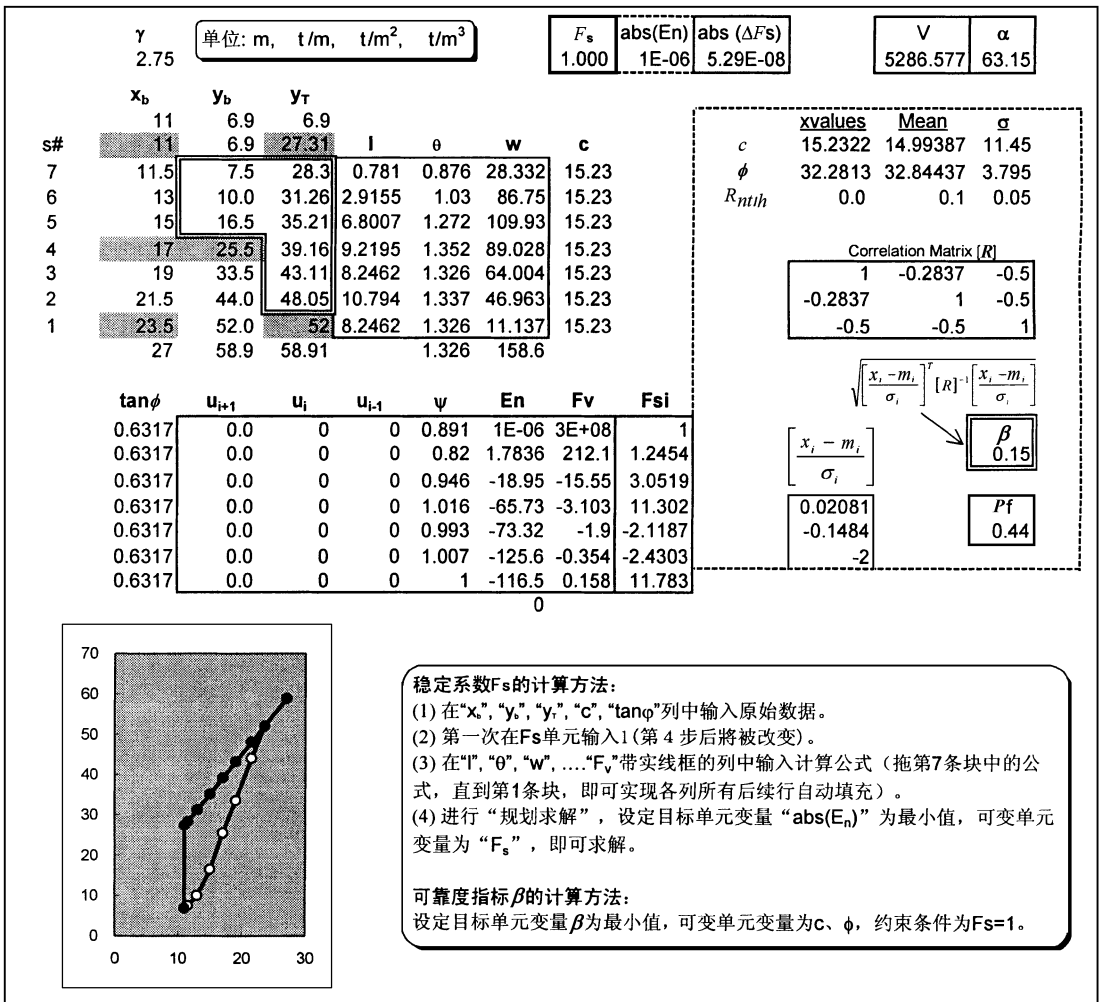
$\gamma$
2.75

单位: m, t/m, t/m$^2$, t/m$^3$

| $F_s$ | abs(En) | abs ($\Delta Fs$) |
|---|---|---|
| 1.000 | 1E-06 | 5.29E-08 |

| V | $\alpha$ |
|---|---|
| 5286.577 | 63.15 |

| s# | $x_b$ | $y_b$ | $y_T$ | l | $\theta$ | w | c |
|---|---|---|---|---|---|---|---|
| | 11 | 6.9 | 6.9 | | | | |
| | 11 | 6.9 | 27.31 | | | | |
| 7 | 11.5 | 7.5 | 28.3 | 0.781 | 0.876 | 28.332 | 15.23 |
| 6 | 13 | 10.0 | 31.26 | 2.9155 | 1.03 | 86.75 | 15.23 |
| 5 | 15 | 16.5 | 35.21 | 6.8007 | 1.272 | 109.93 | 15.23 |
| 4 | 17 | 25.5 | 39.16 | 9.2195 | 1.352 | 89.028 | 15.23 |
| 3 | 19 | 33.5 | 43.11 | 8.2462 | 1.326 | 64.004 | 15.23 |
| 2 | 21.5 | 44.0 | 48.05 | 10.794 | 1.337 | 46.963 | 15.23 |
| 1 | 23.5 | 52.0 | 52 | 8.2462 | 1.326 | 11.137 | 15.23 |
| | 27 | 58.9 | 58.91 | | 1.326 | 158.6 | |

| | xvalues | Mean | $\sigma$ |
|---|---|---|---|
| $c$ | 15.2322 | 14.99387 | 11.45 |
| $\phi$ | 32.2813 | 32.84437 | 3.795 |
| $R_{ntth}$ | 0.0 | 0.1 | 0.05 |

Correlation Matrix [$R$]

| | | |
|---|---|---|
| 1 | -0.2837 | -0.5 |
| -0.2837 | 1 | -0.5 |
| -0.5 | -0.5 | 1 |

$\sqrt{\left[\frac{x_i-m_i}{\sigma_i}\right]^T [R]^{-1} \left[\frac{x_i-m_i}{\sigma_i}\right]}$

$\beta$
0.15

$\left[\frac{x_i - m_i}{\sigma_i}\right]$

| |
|---|
| 0.02081 |
| -0.1484 |
| -2 |

$Pf$
0.44

| tan$\phi$ | $u_{i+1}$ | $u_i$ | $u_{i-1}$ | $\psi$ | En | Fv | Fsi |
|---|---|---|---|---|---|---|---|
| 0.6317 | 0.0 | 0 | 0 | 0.891 | 1E-06 | 3E+08 | 1 |
| 0.6317 | 0.0 | 0 | 0 | 0.82 | 1.7836 | 212.1 | 1.2454 |
| 0.6317 | 0.0 | 0 | 0 | 0.946 | -18.95 | -15.55 | 3.0519 |
| 0.6317 | 0.0 | 0 | 0 | 1.016 | -65.73 | -3.103 | 11.302 |
| 0.6317 | 0.0 | 0 | 0 | 0.993 | -73.32 | -1.9 | -2.1187 |
| 0.6317 | 0.0 | 0 | 0 | 1.007 | -125.6 | -0.354 | -2.4303 |
| 0.6317 | 0.0 | 0 | 0 | 1 | -116.5 | 0.158 | 11.783 |
| | | | | | 0 | | |

70
60
50
40
30
20
10
0
0 10 20 30

稳定系数Fs的计算方法:
(1) 在"x$_b$", "y$_b$", "y$_T$", "c", "tanφ"列中输入原始数据。
(2) 第一次在Fs单元输入1(第4步后将被改变)。
(3) 在"l", "θ", "w", ...."F$_v$"带实线框的列中输入计算公式(拖第7条块中的公式,直到第1条块,即可实现各列所有后续行自动填充)。
(4) 进行"规划求解",设定目标单元变量"abs(E$_n$)"为最小值,可变单元变量为"F$_s$",即可求解。

可靠度指标$\beta$的计算方法:
设定目标单元变量$\beta$为最小值,可变单元变量为c、ϕ,约束条件为Fs=1。